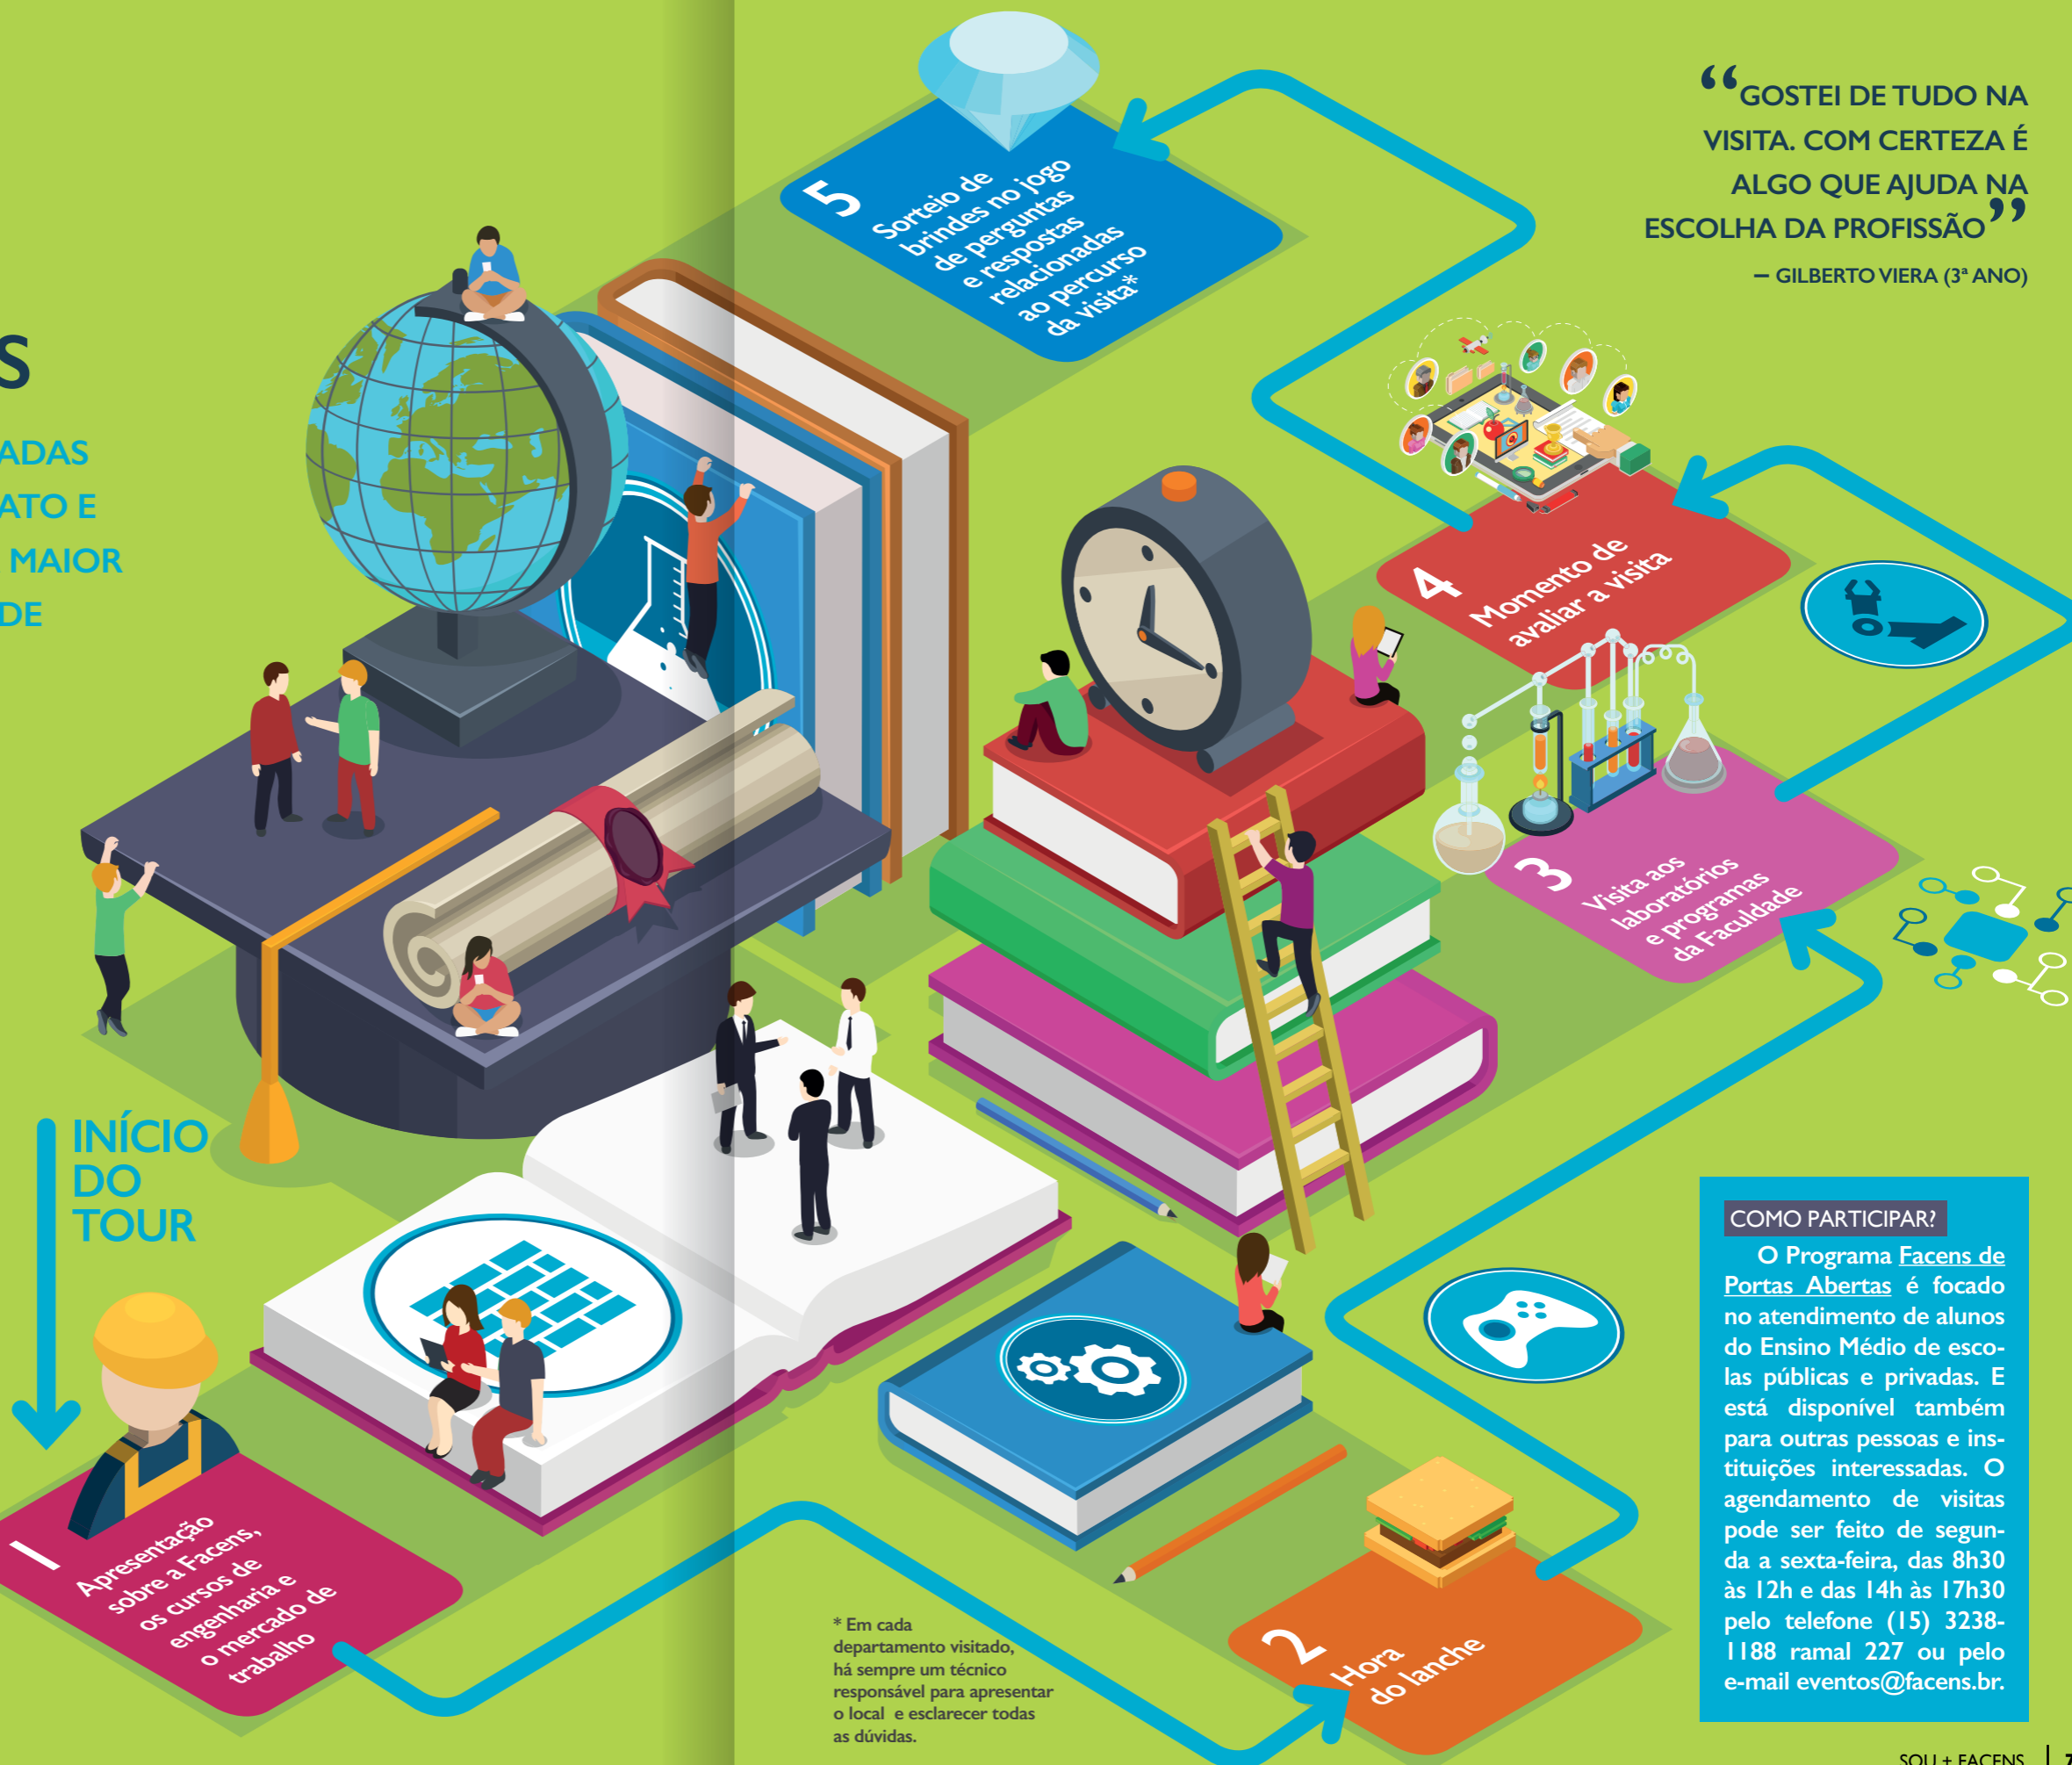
S

ADAS
ATO E
MAIOR
DE

INÍCIO DO TOUR

1 Apresentação sobre a Facens, os cursos de engenharia e o mercado de trabalho

2 Hora do lanche

3 Visita aos laboratórios e programas da Faculdade

4 Momento de avaliar a visita

5 Sorteio de brindes no jogo de perguntas e respostas relacionadas ao percurso da visita*

“GOSTEI DE TUDO NA VISITA. COM CERTEZA É ALGO QUE AJUDA NA ESCOLHA DA PROFISSÃO”
— GILBERTO VIERA (3ª ANO)

* Em cada departamento visitado, há sempre um técnico responsável para apresentar o local e esclarecer todas as dúvidas.

COMO PARTICIPAR?
O Programa Facens de Portas Abertas é focado no atendimento de alunos do Ensino Médio de escolas públicas e privadas. E está disponível também para outras pessoas e instituições interessadas. O agendamento de visitas pode ser feito de segunda a sexta-feira, das 8h30 às 12h e das 14h às 17h30 pelo telefone (15) 3238-1188 ramal 227 ou pelo e-mail eventos@facens.br.

SOU + FACENS | 7